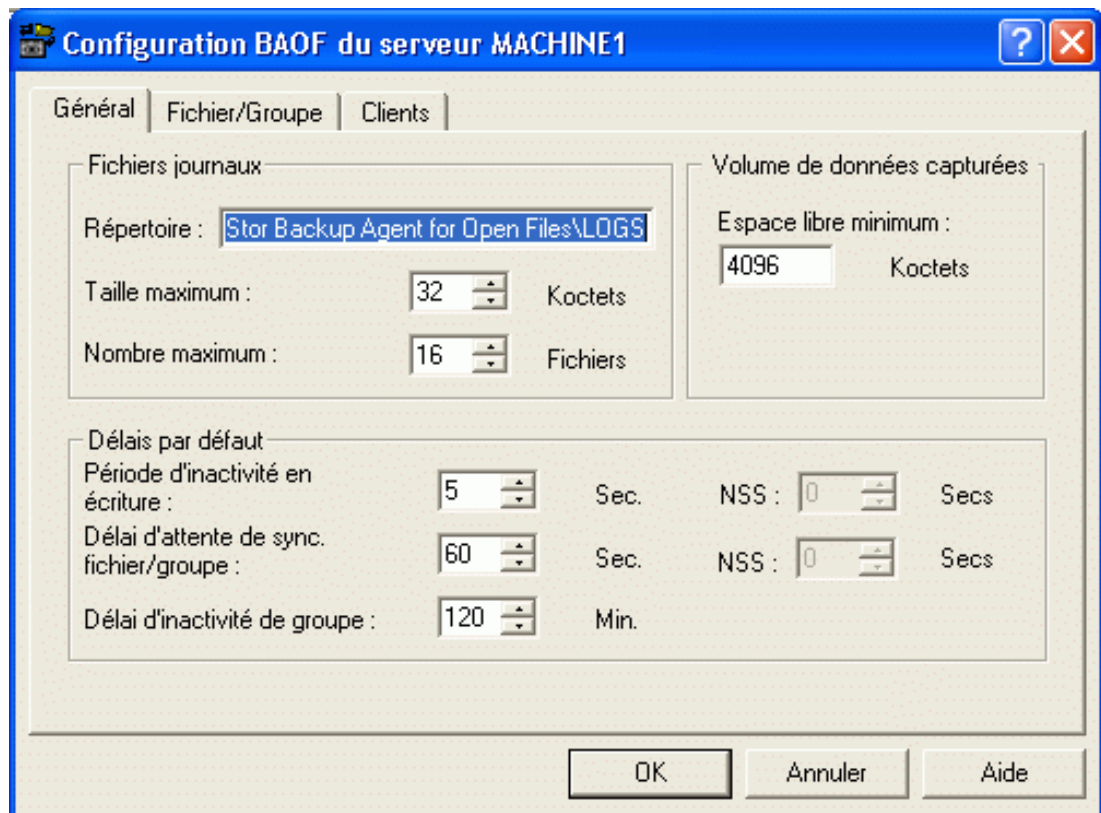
Configuration BAOF du serveur MACHINE1

Général | Fichier/Groupe | Clients

Fichiers journaux

Répertoire : Stor Backup Agent for Open Files\LOGS

Taille maximum : 32 Koctets

Nombre maximum : 16 Fichiers

Volume de données capturées

Espace libre minimum :

4096 Koctets

Délais par défaut

Période d'inactivité en écriture : 5 Sec. NSS : 0 Secs

Délai d'attente de sync. fichier/groupe : 60 Sec. NSS : 0 Secs

Délai d'inactivité de groupe : 120 Min.

OK Annuler Aide